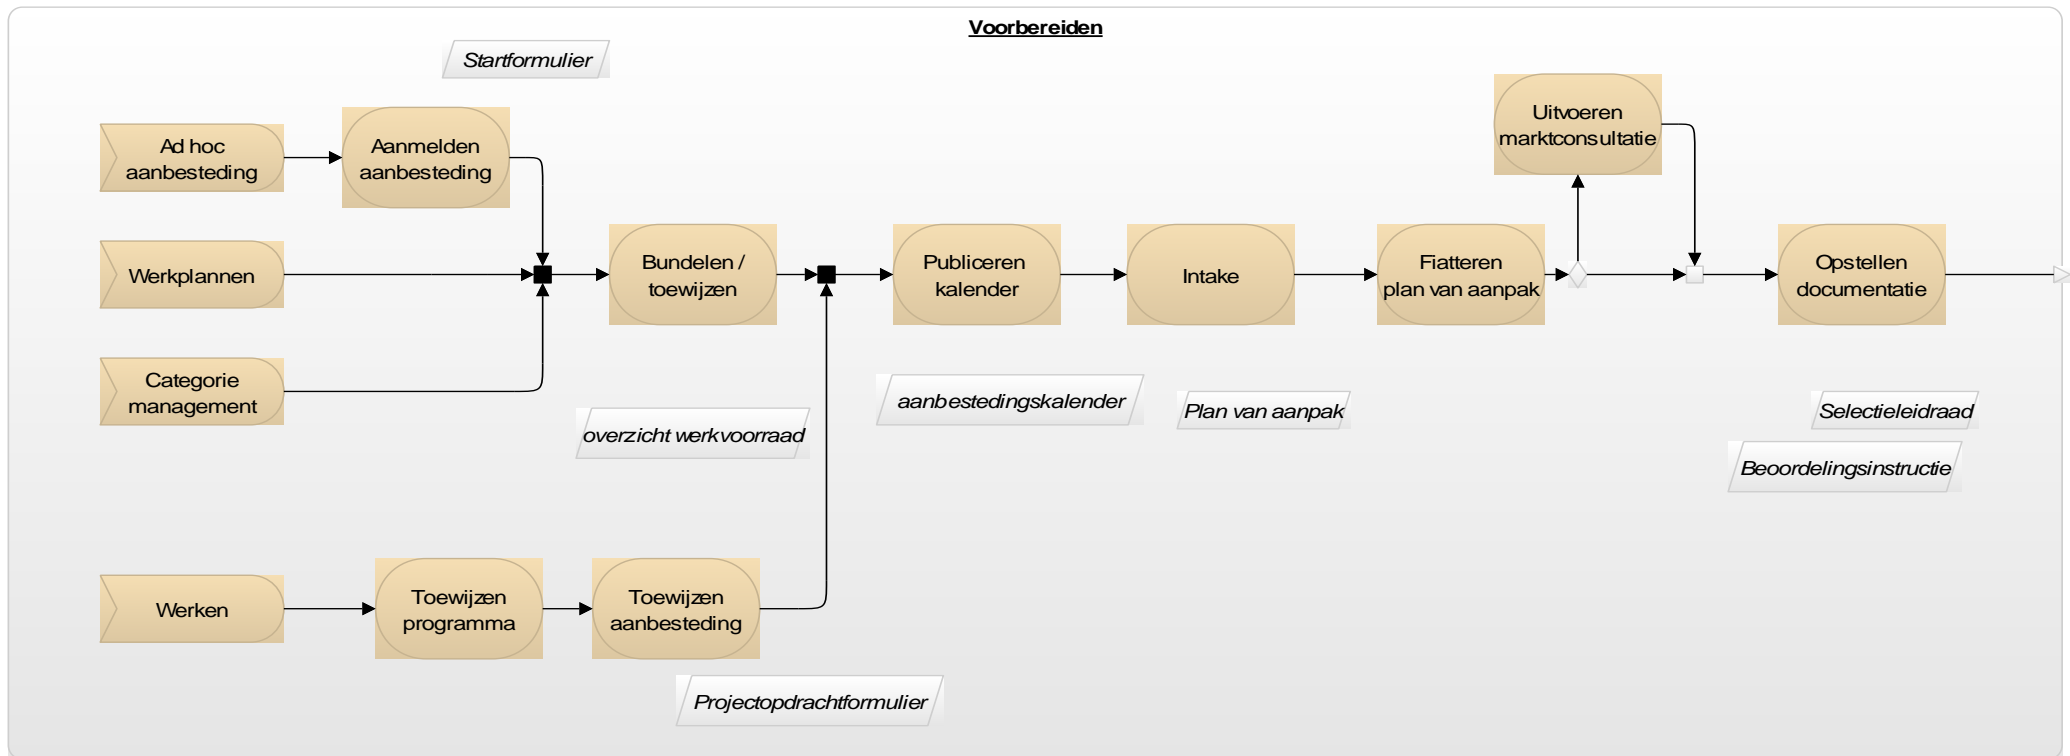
Voorbereiden

Startformulier

Ad hoc aanbesteding

Aanmelden aanbesteding

Uitvoeren marktconsultatie

Werkplannen

Bundelen / toewijzen

Publiceren kalender

Intake

Fiatteren plan van aanpak

Opstellen documentatie

Categorie management

aanbestedingskalender

Plan van aanpak

Selectieleidraad

overzicht werkvoorraad

Beoordelingsinstructie

Werken

Toewijzen programma

Toewijzen aanbesteding

Projectopdrachtformulier